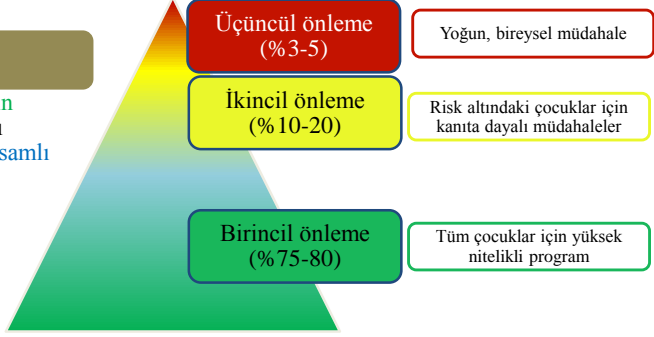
n
ı
samlı

Üçüncül önleme
(%3-5)

Yoğun, bireysel müdahale

İkincil önleme
(%10-20)

Risk altındaki çocuklar için kanıta dayalı müdahaleler

Birincil önleme
(%75-80)

Tüm çocuklar için yüksek nitelikli program